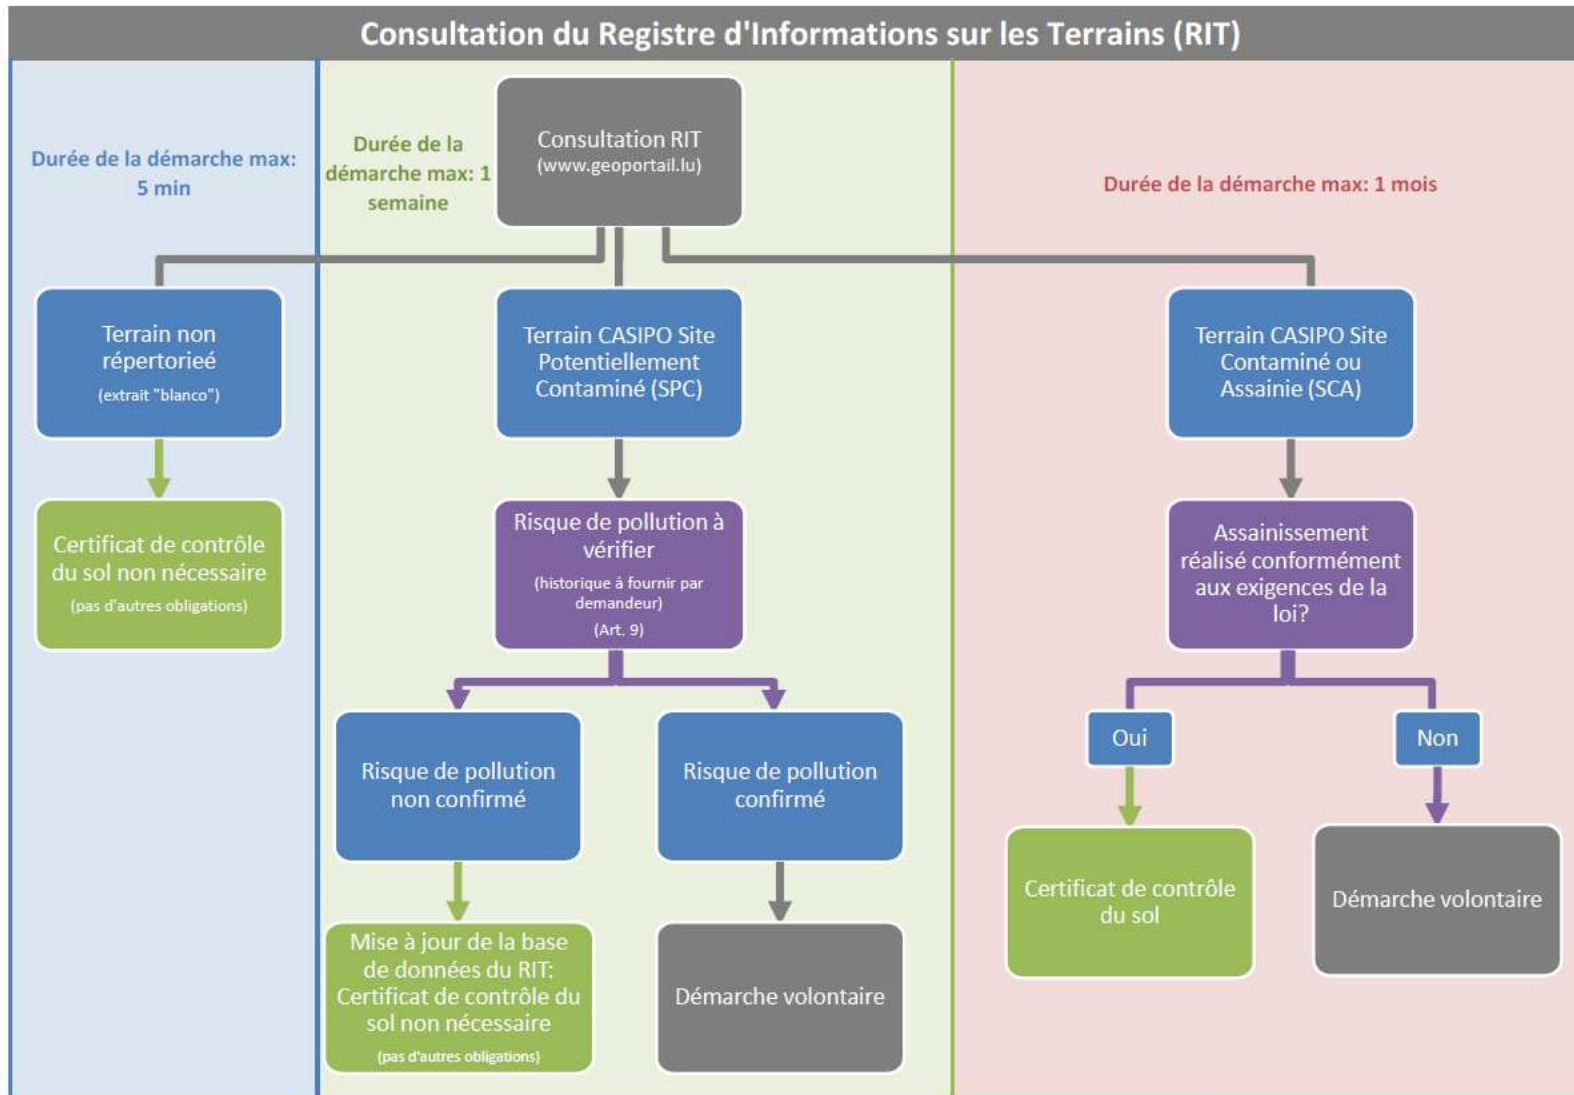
Consultation du Registre d'Informations sur les Terrains (RIT)

Durée de la démarche max: 5 min

Durée de la démarche max: 1 semaine

Consultation RIT (www.geoportail.lu)

Durée de la démarche max: 1 mois

Terrain non répertorieé (extrait "blanco")

Certificat de contrôle du sol non nécessaire (pas d'autres obligations)

Terrain CASIPO Site Potentiellement Contaminé (SPC)

Risque de pollution à vérifier (historique à fournir par demandeur) (Art. 9)

Risque de pollution non confirmé

Mise à jour de la base de données du RIT: Certificat de contrôle du sol non nécessaire (pas d'autres obligations)

Risque de pollution confirmé

Démarche volontaire

Terrain CASIPO Site Contaminé ou Assainie (SCA)

Assainissement réalisé conformément aux exigences de la loi?

Oui

Non

Certificat de contrôle du sol

Démarche volontaire